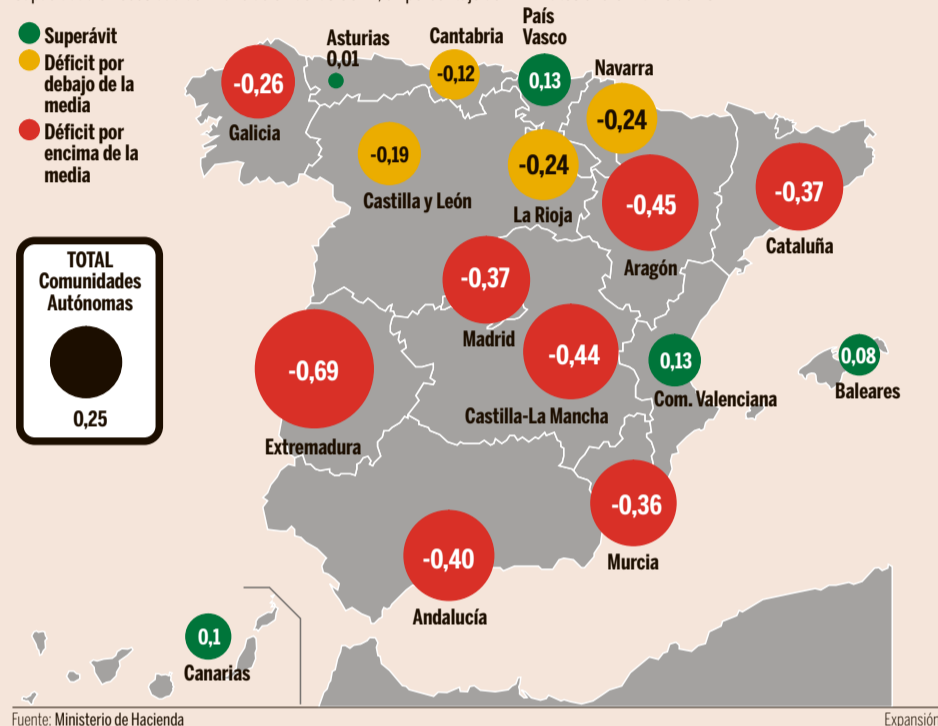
Superávit
Déficit por debajo de la media
Déficit por encima de la media

TOTAL Comunidades Autónomas
0,25

Asturias 0,01
Cantabria -0,12
País Vasco 0,13
Navarra -0,24
Galicia -0,26
Castilla y León -0,19
La Rioja -0,24
Aragón -0,45
Cataluña -0,37
Madrid -0,37
Extremadura -0,69
Castilla-La Mancha -0,44
Com. Valenciana 0,13
Baleares 0,08
Murcia -0,36
Andalucía -0,40
Canarias 0,1

Fuente: Ministerio de Hacienda
Expansión